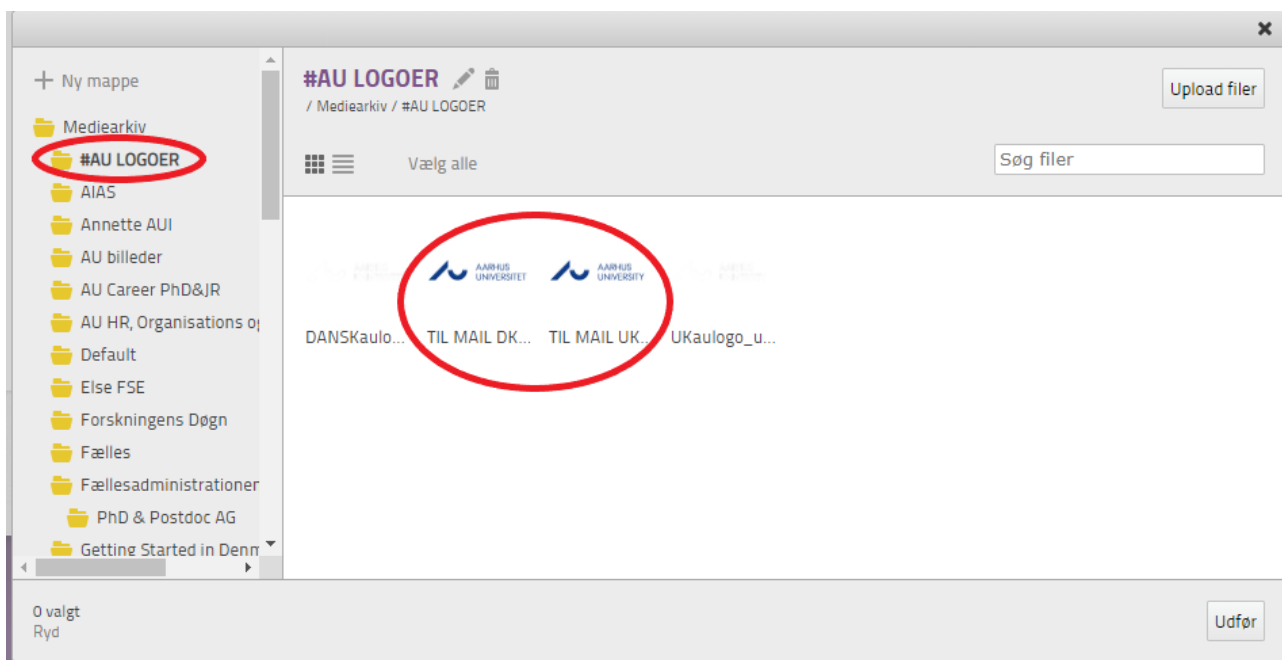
×

+ Ny mappe

Mediearkiv
#AU LOGOER
AIAS
Annette AUI
AU billeder
AU Career PhD&JR
AU HR, Organisations o
Default
Else FSE
Forskningens Døgn
Fælles
Fællesadministrationer
PhD & Postdoc AG
Getting Started in Denm

#AU LOGOER
/ Mediearkiv / #AU LOGOER

Upload filer

Vælg alle

Søg filer

AARHUS UNIVERSITET
AARHUS UNIVERSITY

DANSKaulo...
TIL MAIL DK...
TIL MAIL UK...
UKaulogo_u...

0 valgt
Ryd

Udfør